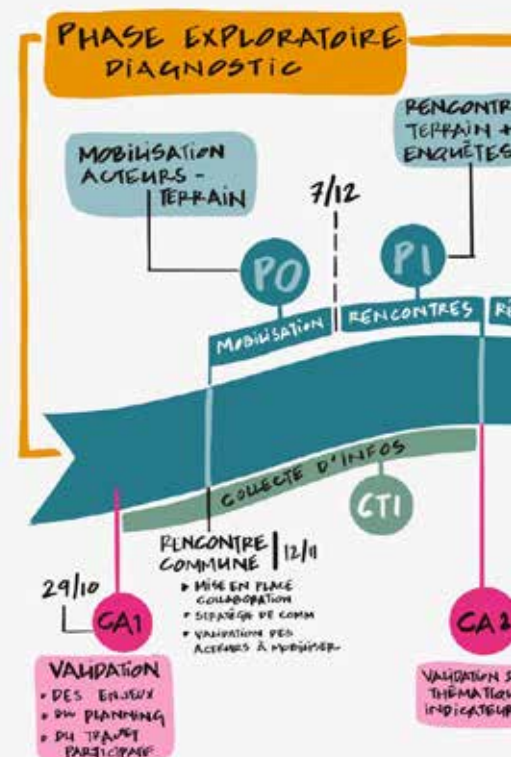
PHASE EXPLORATOIRE
DIAGNOSTIC

RENCONTR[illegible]
TERRAIN + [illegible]
ENQUÊTES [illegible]

MOBILISATION ACTEURS - TERRAIN

7/12

PO

P1

MOBILISATION

RENCONTRES

R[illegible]

COLLECTE D'INFOS

CT1

RENCONTRE COMMUNE 12/11
• MISE EN PLACE COLLABORATION
• STRATÉGIE DE COMM
• VALIDATION DES ACTEURS À MOBILISER

29/10

CA1

VALIDATION
• DES ENJEUX
• DU PLANNING
• DU TRAJET PARTICIPATIF

CA2

VALIDATION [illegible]
THÉMATIQU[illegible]
INDICATEUR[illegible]